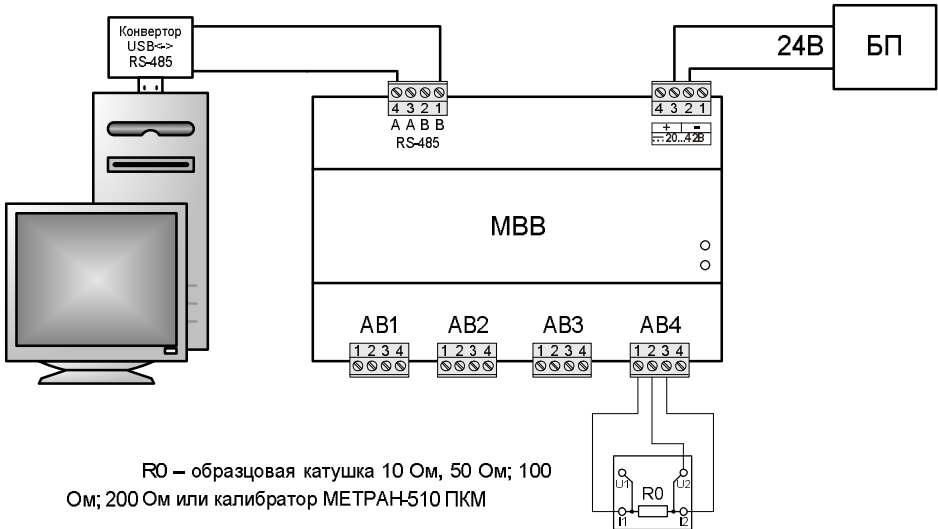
Конвертор USB<-> RS-485

24В

БП

4 3 2 1
A A B B
RS-485

4 3 2 1
+ –
=20...42В

МВВ

АВ1
1 2 3 4

АВ2
1 2 3 4

АВ3
1 2 3 4

АВ4
1 2 3 4

U1
U2
R0
I1
I2

R0 – образцовая катушка 10 Ом, 50 Ом; 100 Ом; 200 Ом или калибратор МЕТРАН-510 ПКМ